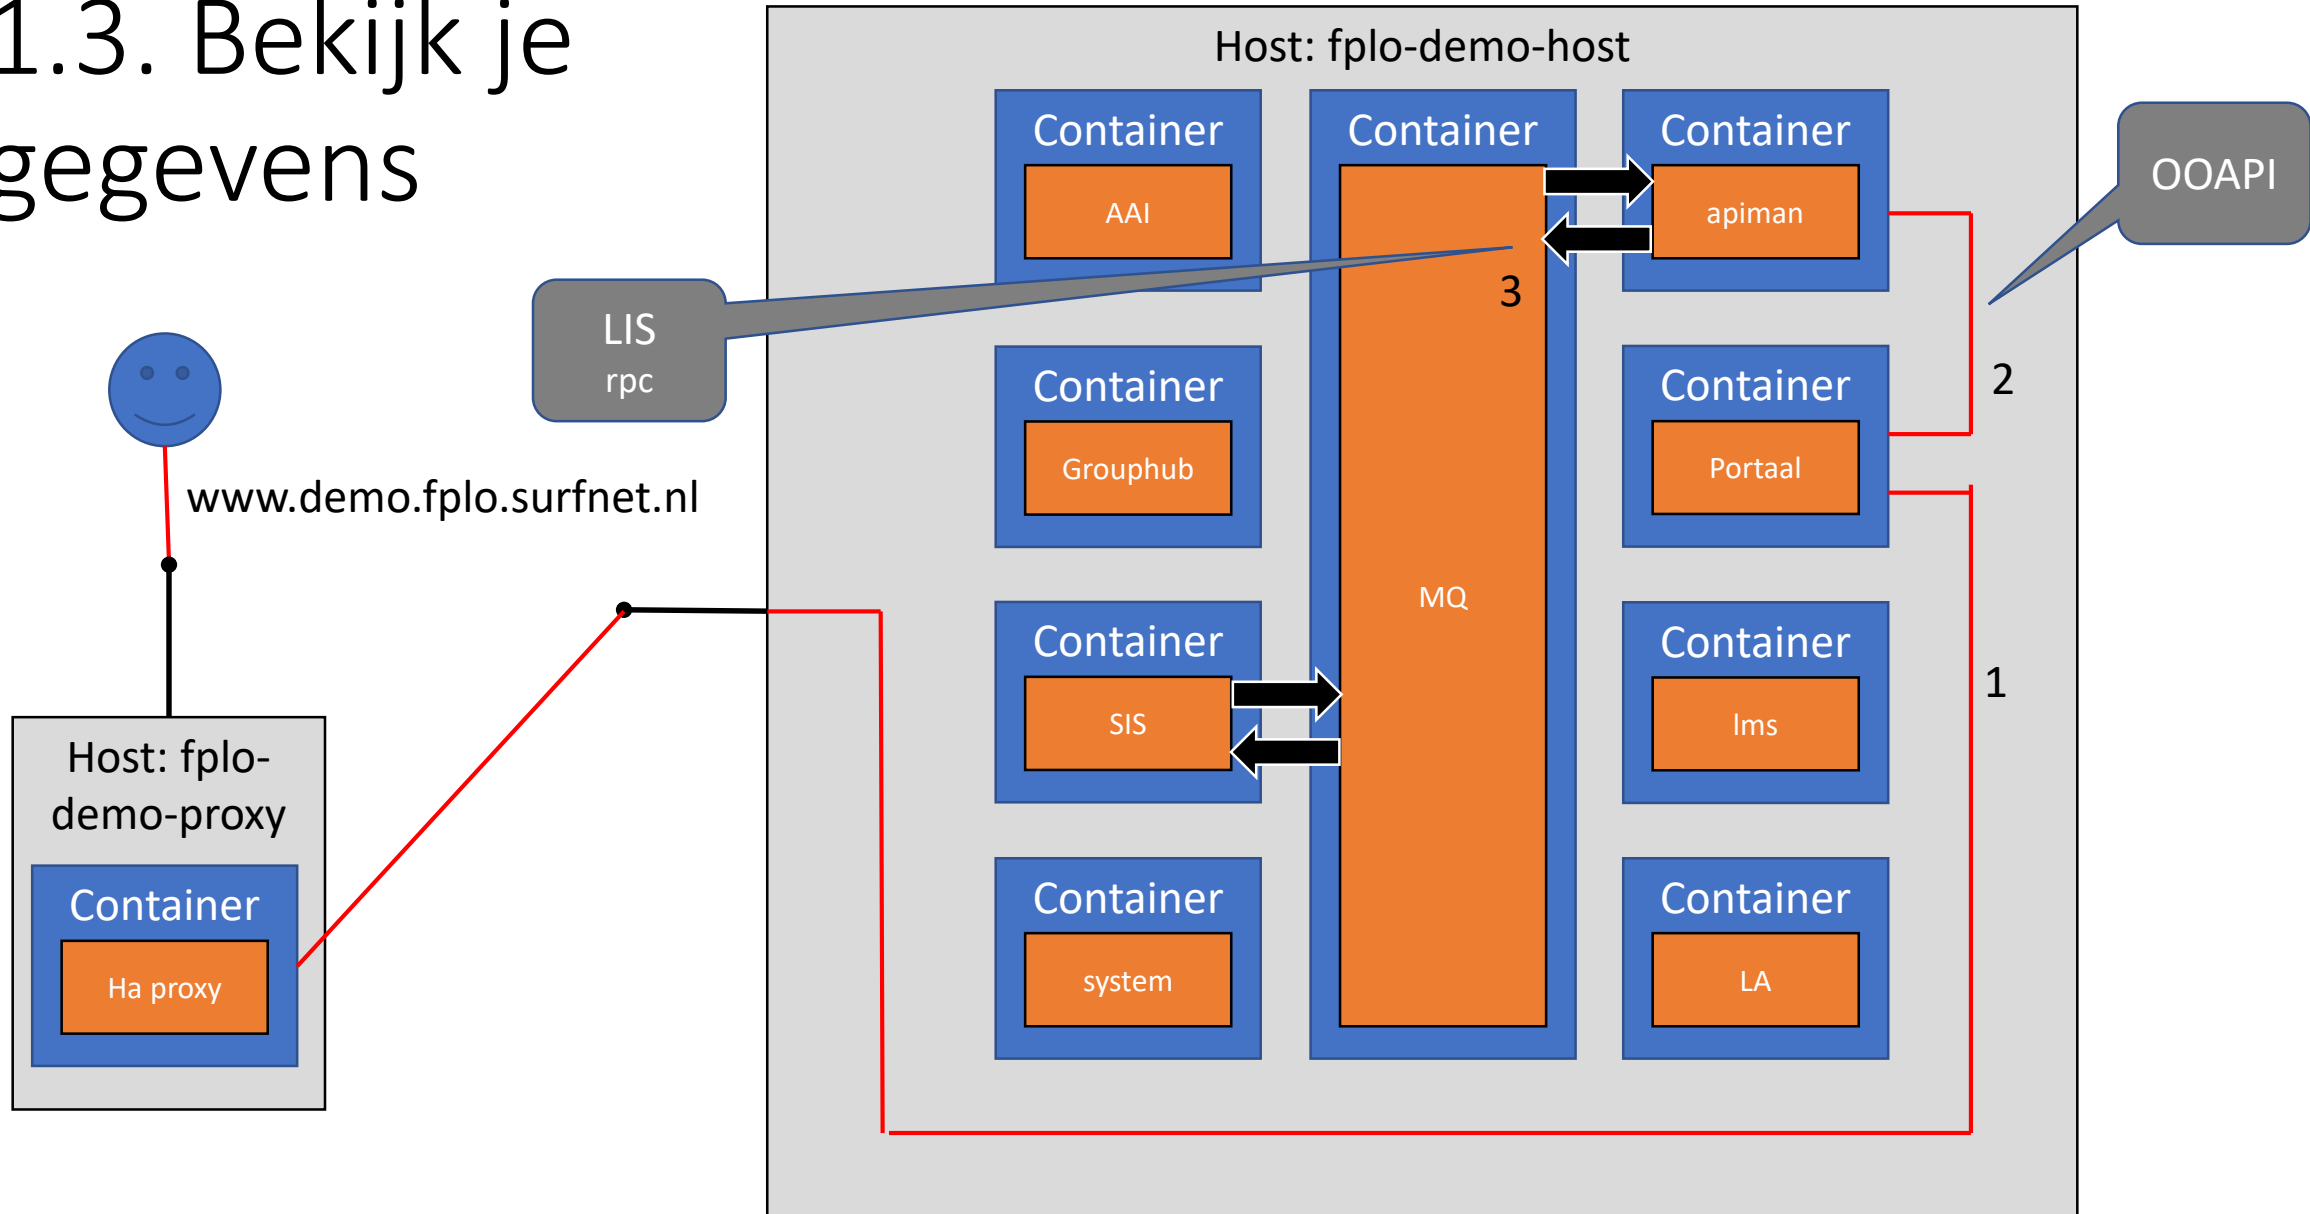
1.3. Bekijk je gegevens

Host: fplo-demo-host

Container
AAI

Container
MQ

Container
apiman

OOAPI

LIS
rpc

3

Container
Grouphub

Container
Portaal

2

www.demo.fplo.surfnet.nl

Container
SIS

Container
lms

1

Host: fplo-demo-proxy

Container
Ha proxy

Container
system

Container
LA